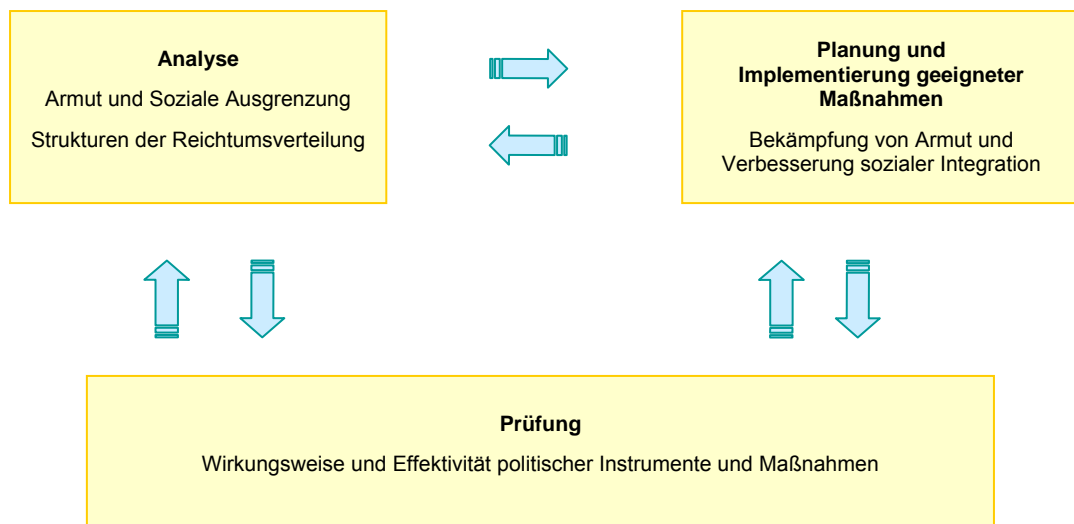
Analyse

Armut und Soziale Ausgrenzung

Strukturen der Reichtumsverteilung

Planung und Implementierung geeigneter Maßnahmen

Bekämpfung von Armut und Verbesserung sozialer Integration

Prüfung

Wirkungsweise und Effektivität politischer Instrumente und Maßnahmen